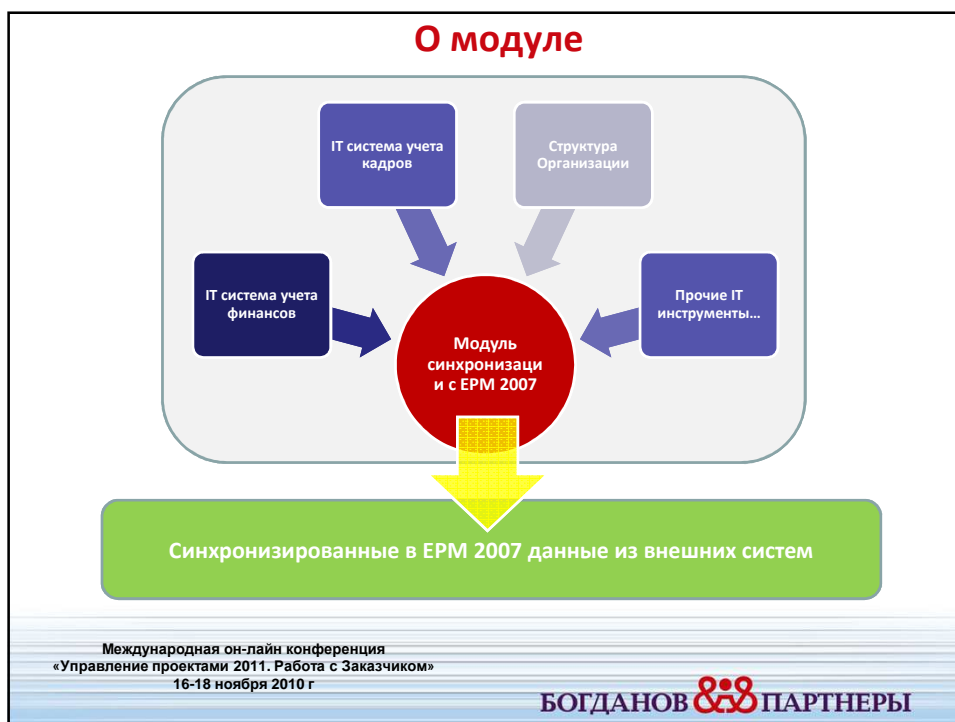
О модуле

IT система учета кадров

Структура Организации

IT система учета финансов

Модуль синхронизаци и с EPM 2007

Прочие IT инструменты…

Синхронизированные в EPM 2007 данные из внешних систем

Международная он-лайн конференция
«Управление проектами 2011. Работа с Заказчиком»
16-18 ноября 2010 г

БОГДАНОВ & ПАРТНЕРЫ